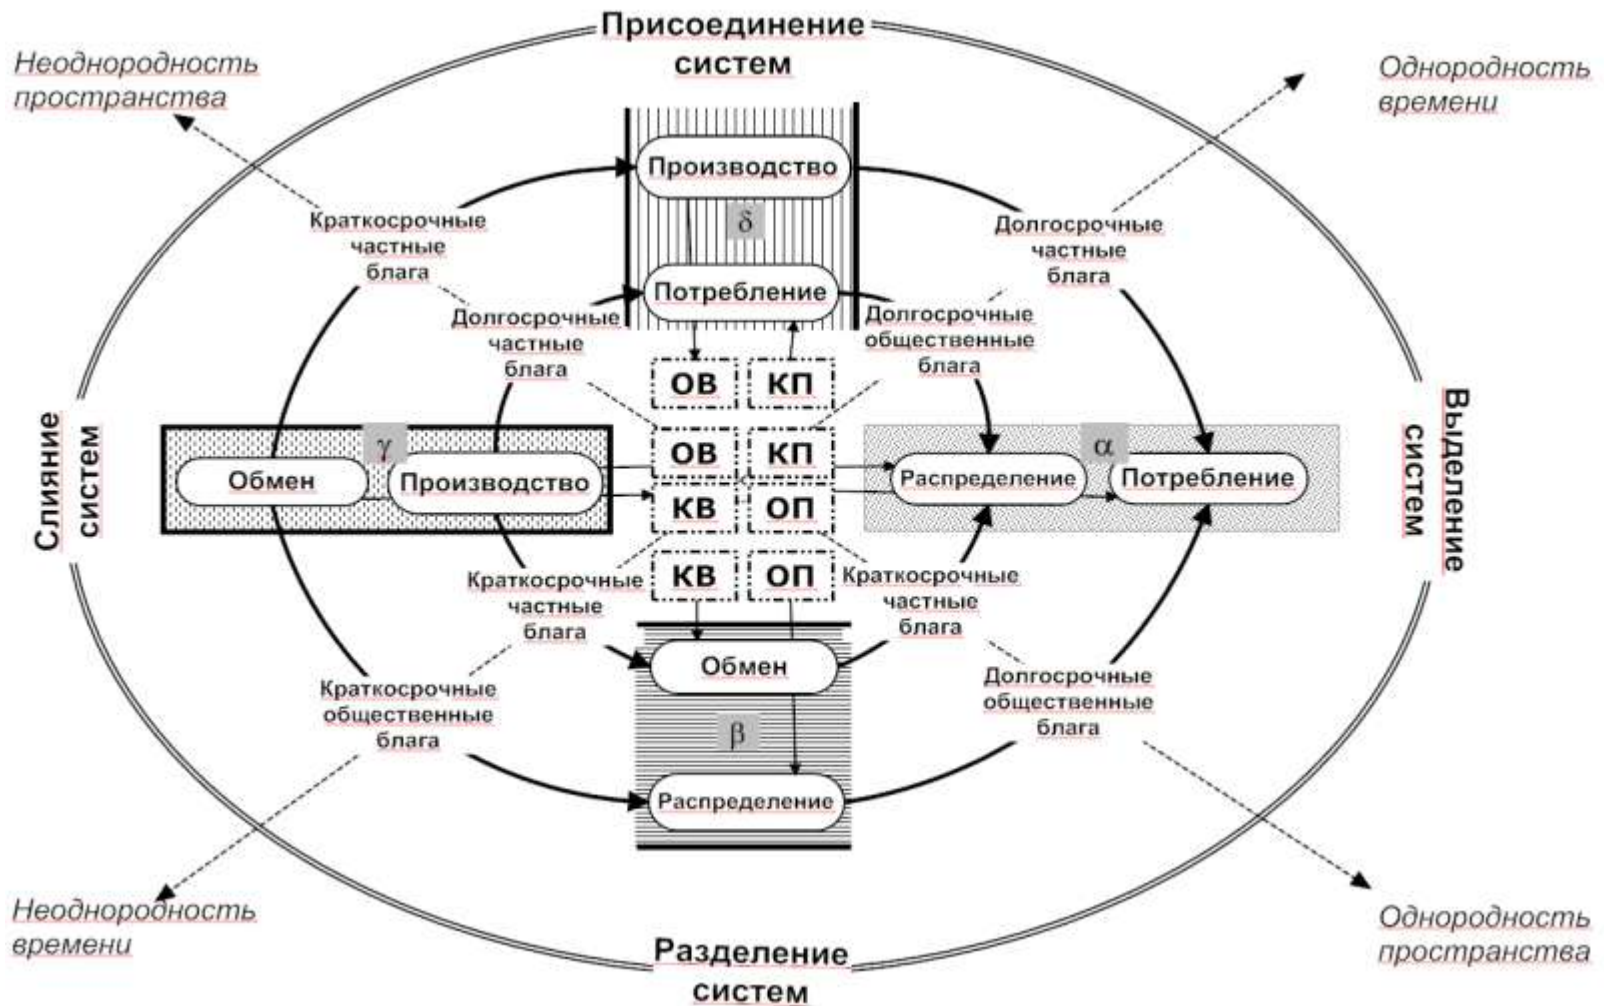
Присоединение систем

Неоднородность пространства

Однородность времени

Производство

δ

Потребление

Краткосрочные частные блага

Долгосрочные частные блага

Долгосрочные частные блага

Долгосрочные общественные блага

ОВ

КП

Слияние систем

γ

Обмен

Производство

ОВ

КП

КВ

ОП

α

Распределение

Потребление

Выделение систем

КВ

ОП

Краткосрочные частные блага

Краткосрочные частные блага

Обмен

Краткосрочные общественные блага

Долгосрочные общественные блага

β

Распределение

Неоднородность времени

Однородность пространства

Разделение систем